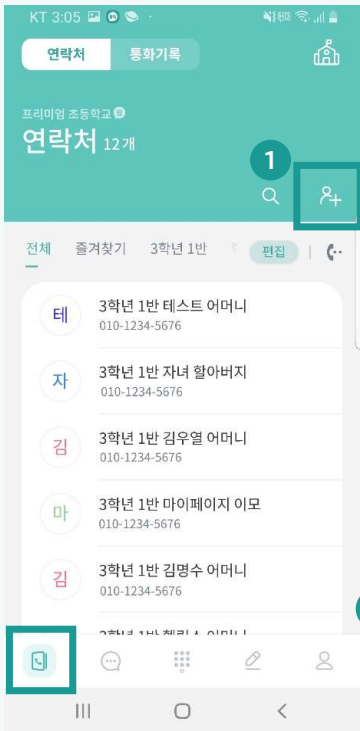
KT 3:05

연락처 통화기록

프리미엄 초등학교
연락처 12개

1

전체 즐겨찾기 3학년 1반 편집

테 3학년 1반 테스트 어머니
010-1234-5676

자 3학년 1반 자녀 할아버지
010-1234-5676

김 3학년 1반 김우열 어머니
010-1234-5676

마 3학년 1반 마이페이지 이모
010-1234-5676

김 3학년 1반 김명수 어머니
010-1234-5676

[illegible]